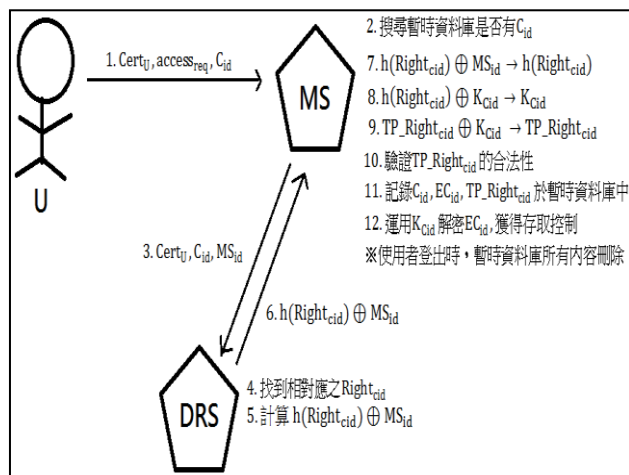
U

1. $Cert_U$, $access_{req}$, $C_{id}$

MS

2. 搜尋暫時資料庫是否有$C_{id}$

7. $h(Right_{cid}) \oplus MS_{id} \rightarrow h(Right_{cid})$

8. $h(Right_{cid}) \oplus K_{Cid} \rightarrow K_{Cid}$

9. $TP\_Right_{cid} \oplus K_{Cid} \rightarrow TP\_Right_{cid}$

10. 驗證$TP\_Right_{cid}$的合法性

11. 記錄$C_{id}$, $EC_{id}$, $TP\_Right_{cid}$於暫時資料庫中

12. 運用$K_{Cid}$解密$EC_{id}$,獲得存取控制

※使用者登出時，暫時資料庫所有內容刪除

3. $Cert_U$, $C_{id}$, $MS_{id}$

6. $h(Right_{cid}) \oplus MS_{id}$

DRS

4. 找到相對應之$Right_{cid}$

5. 計算 $h(Right_{cid}) \oplus MS_{id}$